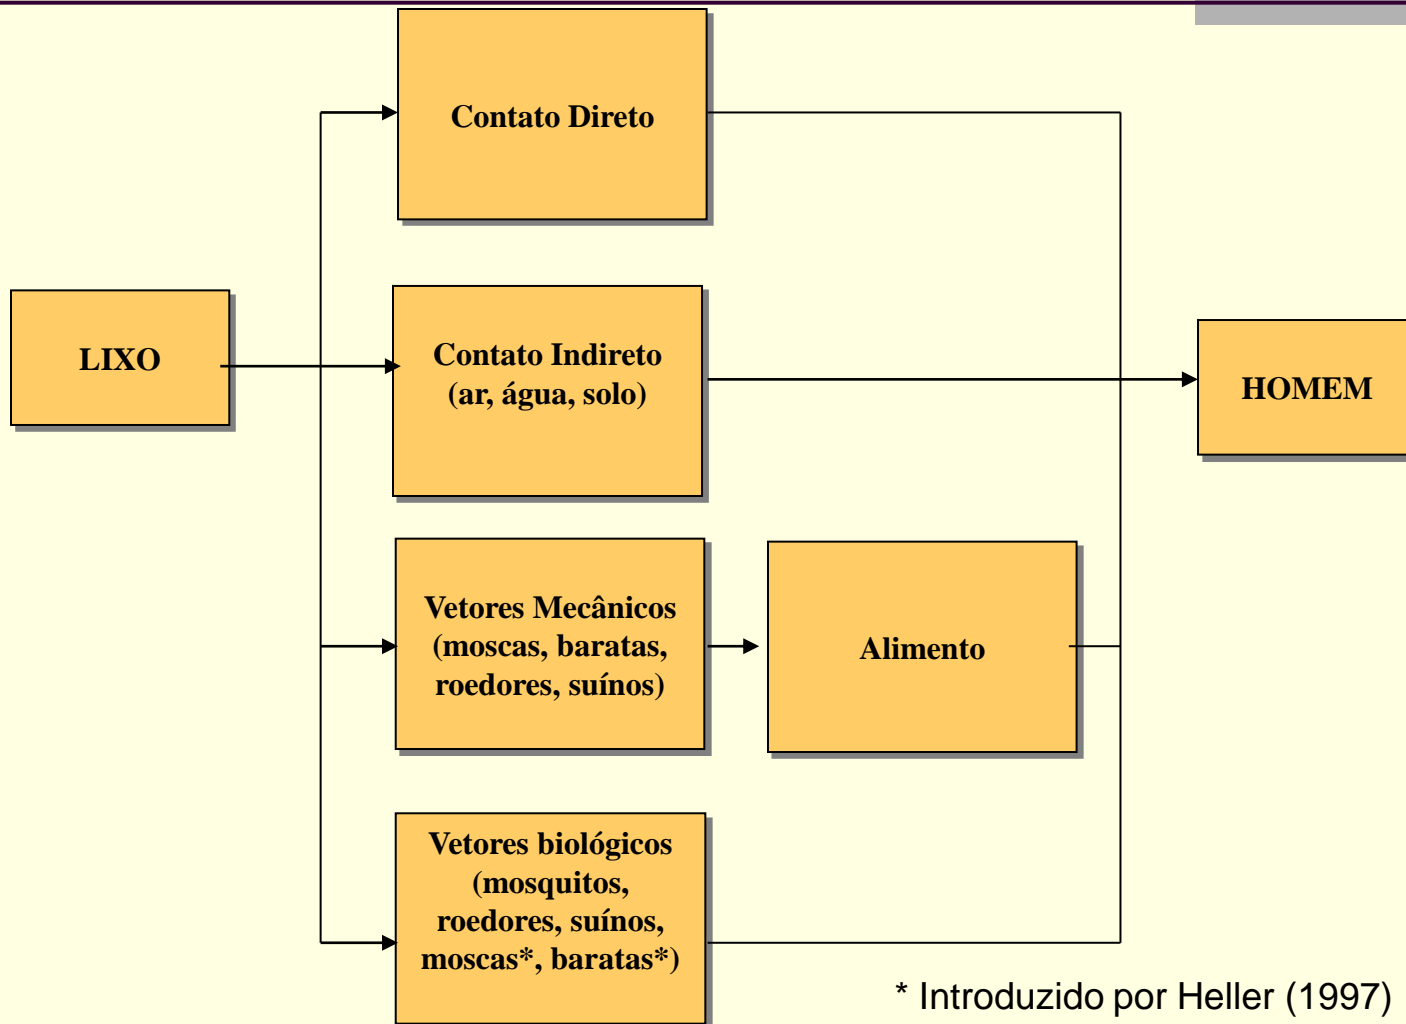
Contato Direto

LIXO

Contato Indireto (ar, água, solo)

HOMEM

Vetores Mecânicos (moscas, baratas, roedores, suínos)

Alimento

Vetores biológicos (mosquitos, roedores, suínos, moscas*, baratas*)

* Introduzido por Heller (1997)